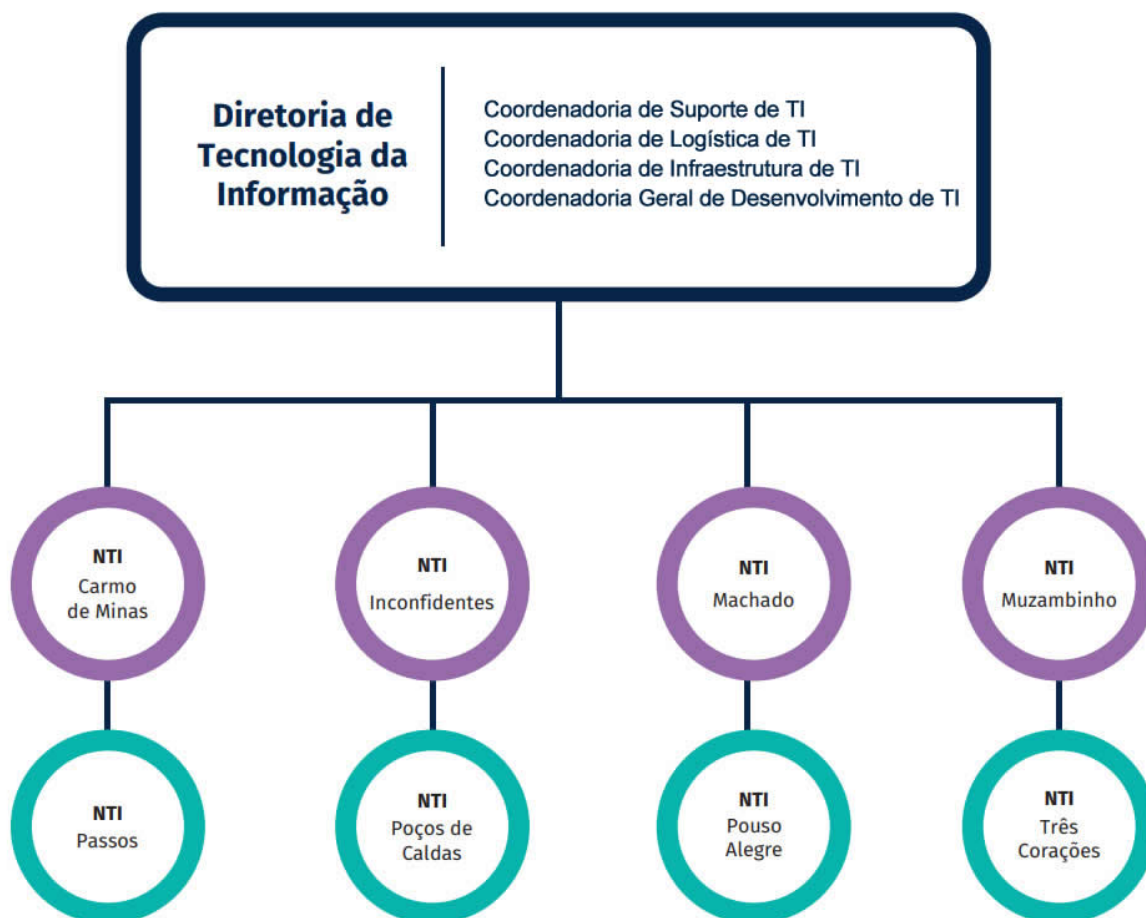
Diretoria de Tecnologia da Informação

Coordenadoria de Suporte de TI
Coordenadoria de Logística de TI
Coordenadoria de Infraestrutura de TI
Coordenadoria Geral de Desenvolvimento de TI

NTI Carmo de Minas

NTI Inconfidentes

NTI Machado

NTI Muzambinho

NTI Passos

NTI Poços de Caldas

NTI Pouso Alegre

NTI Três Corações